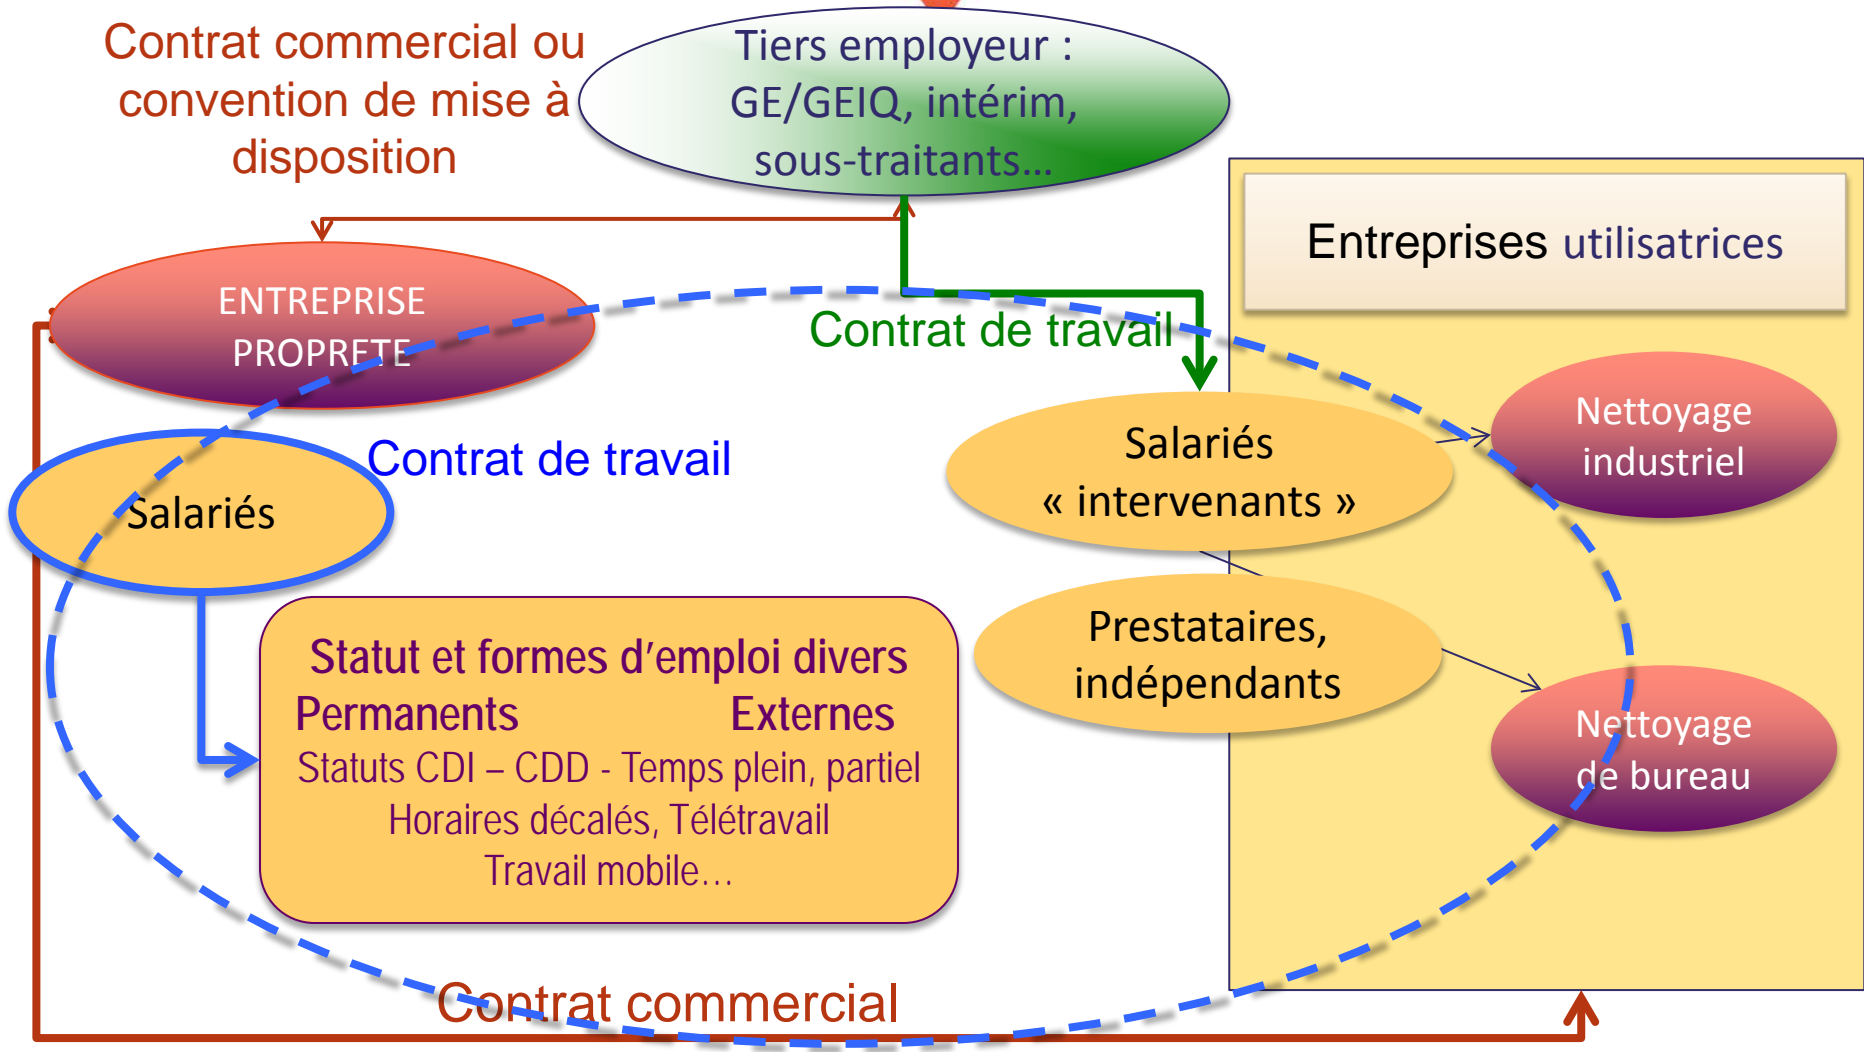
Contrat commercial ou convention de mise à disposition

Tiers employeur : GE/GEIQ, intérim, sous-traitants…

Entreprises utilisatrices

ENTREPRISE PROPRETE

Contrat de travail

Contrat de travail

Salariés

Salariés « intervenants »

Nettoyage industriel

Prestataires, indépendants

Nettoyage de bureau

Statut et formes d'emploi divers
Permanents Externes
Statuts CDI – CDD - Temps plein, partiel
Horaires décalés, Télétravail
Travail mobile…

Contrat commercial